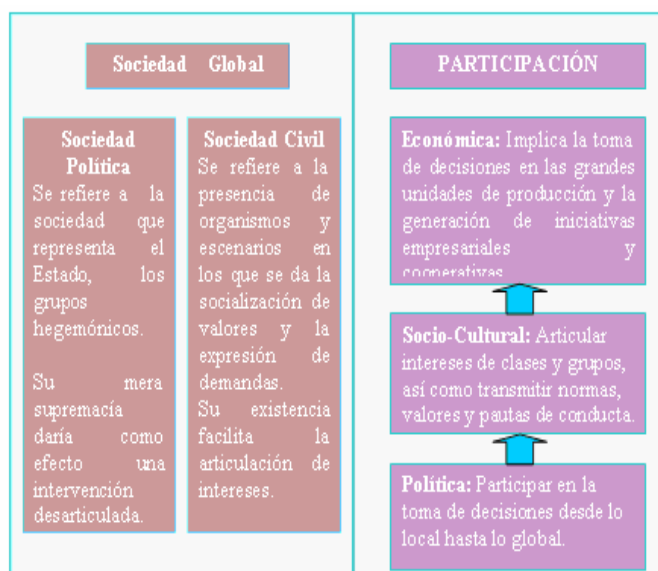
Sociedad Global

Sociedad Política
Se refiere a la sociedad que representa el Estado, los grupos hegemónicos.

Su mera supremacía daría como efecto una intervención desarticulada.

Sociedad Civil
Se refiere a la presencia de organismos y escenarios en los que se da la socialización de valores y la expresión de demandas.
Su existencia facilita la articulación de intereses.

PARTICIPACIÓN

Económica: Implica la toma de decisiones en las grandes unidades de producción y la generación de iniciativas empresariales y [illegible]

Socio-Cultural: Articular intereses de clases y grupos, así como transmitir normas, valores y pautas de conducta.

Política: Participar en la toma de decisiones desde lo local hasta lo global.